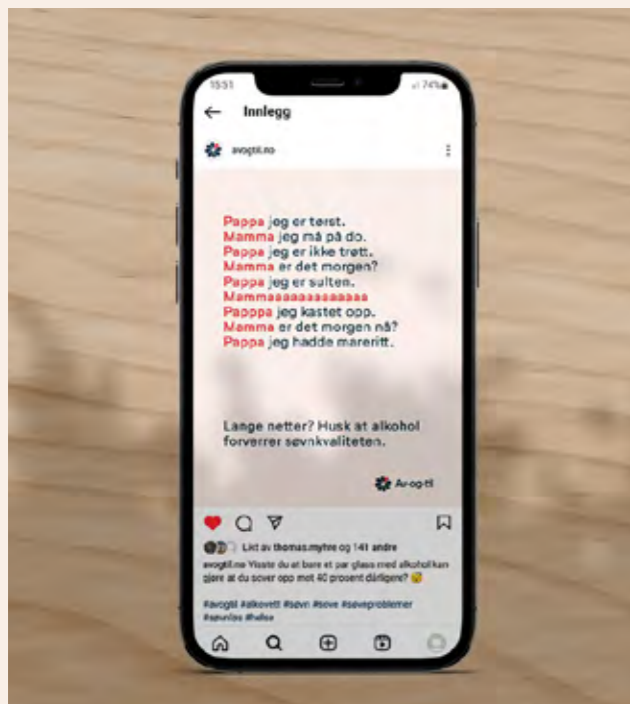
15:51

74%

Innlegg

avogtil.no

Pappa jeg er tørst.
Mamma jeg må på do.
Pappa jeg er ikke trøtt.
Mamma er det morgen?
Pappa jeg er sulten.
Mammaaaaaaaaaaaaa
Papppa jeg kastet opp.
Mamma er det morgen nå?
Pappa jeg hadde mareritt.

Lange netter? Husk at alkohol forverrer søvnkvaliteten.

Av-og-til

Likt av thomas.mythre og 141 andre

avogtil.no Visste du at bare et par glass med alkohol kan gjøre at du sover opp mot 40 prosent dårligere? 😴

#avogtil #alkovett #søvn #sove #søvnproblemer #søvnløs #helse